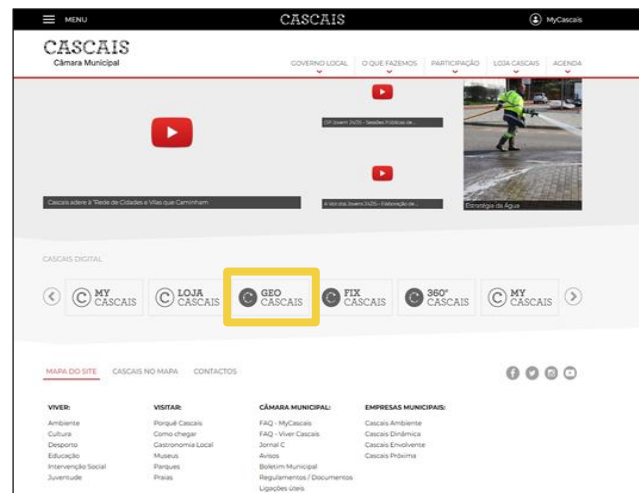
MENU

CASCAIS

MyCascais

CASCAIS
Câmara Municipal

GOVERNO LOCAL
O QUE FAZEMOS
PARTICIPAÇÃO
LOJA CASCAIS
AGENDA

OP Jovem 2025 - Sessões Públicas de...

Cascais adere à "Rede de Cidades e Vilas que Caminham

A Vez dos Jovens 2025 - Elaboração de...

Estratégia da Água

CASCAIS DIGITAL

MY CASCAIS
LOJA CASCAIS
GEO CASCAIS
FIX CASCAIS
360° CASCAIS
MY CASCAIS

MAPA DO SITE
CASCAIS NO MAPA
CONTACTOS

VIVER:
Ambiente
Cultura
Desporto
Educação
Intervenção Social
Juventude

VISITAR:
Porquê Cascais
Como chegar
Gastronomia Local
Museus
Parques
Praias

CÂMARA MUNICIPAL:
FAQ - MyCascais
FAQ - Viver Cascais
Jornal C
Avisos
Boletim Municipal
Regulamentos / Documentos
Ligações úteis

EMPRESAS MUNICIPAIS:
Cascais Ambiente
Cascais Dinâmica
Cascais Envolvente
Cascais Próxima